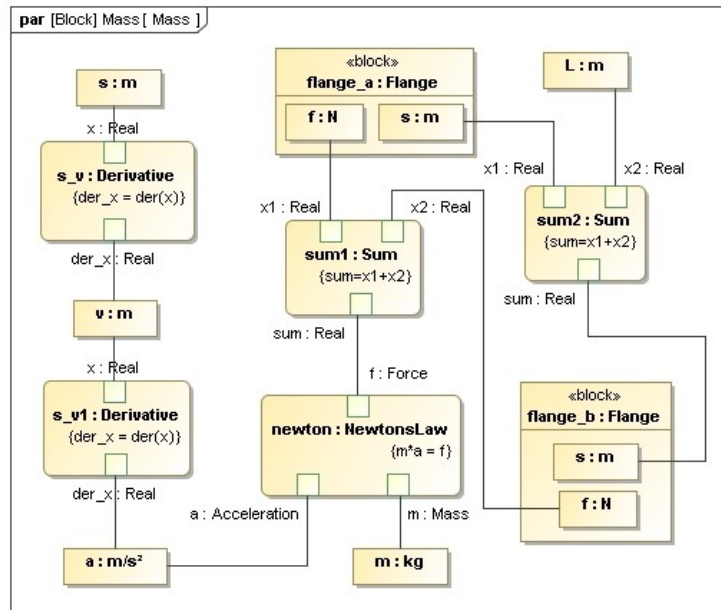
par [Block] Mass [ Mass ]

s : m

x : Real

s_v : Derivative
{der_x = der(x)}

der_x : Real

v : m

x : Real

s_v1 : Derivative
{der_x = der(x)}

der_x : Real

a : m/s²

«block»
flange_a : Flange

f : N

s : m

x1 : Real

x2 : Real

sum1 : Sum
{sum=x1+x2}

sum : Real

f : Force

newton : NewtonsLaw
{m*a = f}

a : Acceleration

m : Mass

m : kg

L : m

x1 : Real

x2 : Real

sum2 : Sum
{sum=x1+x2}

sum : Real

«block»
flange_b : Flange

s : m

f : N